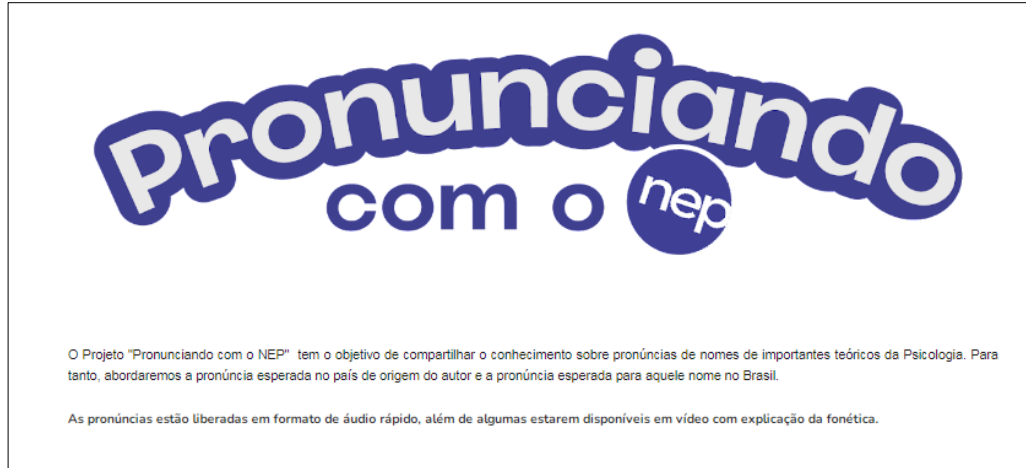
Pronunciando com o nep

O Projeto "Pronunciando com o NEP" tem o objetivo de compartilhar o conhecimento sobre pronúncias de nomes de importantes teóricos da Psicologia. Para tanto, abordaremos a pronúncia esperada no país de origem do autor e a pronúncia esperada para aquele nome no Brasil.

As pronúncias estão liberadas em formato de áudio rápido, além de algumas estarem disponíveis em vídeo com explicação da fonética.